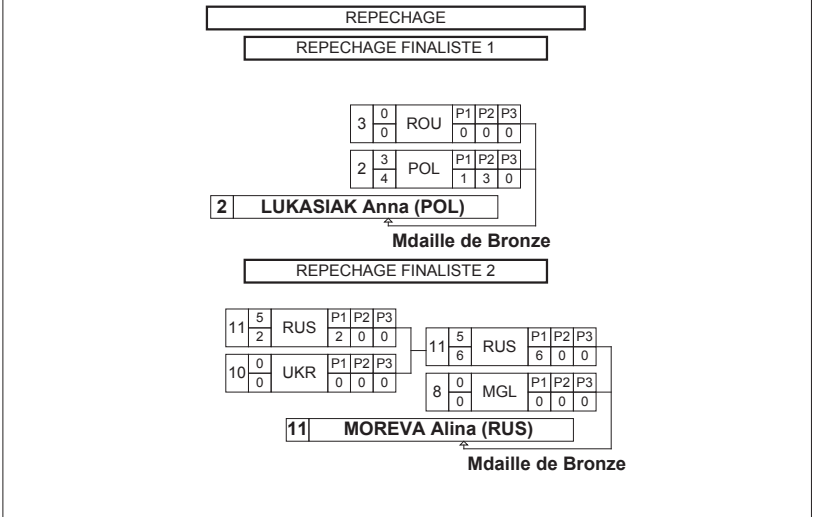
REPECHAGE

REPECHAGE FINALISTE 1

| 3 | 0/0 | ROU | P1 | P2 | P3 |
|---|---|---|---|---|---|
| | | | 0 | 0 | 0 |

| 2 | 3/4 | POL | P1 | P2 | P3 |
|---|---|---|---|---|---|
| | | | 1 | 3 | 0 |

2 LUKASIAK Anna (POL)

Mdaille de Bronze

REPECHAGE FINALISTE 2

| 11 | 5/2 | RUS | P1 | P2 | P3 |
|---|---|---|---|---|---|
| | | | 2 | 0 | 0 |

| 10 | 0/0 | UKR | P1 | P2 | P3 |
|---|---|---|---|---|---|
| | | | 0 | 0 | 0 |

| 11 | 5/6 | RUS | P1 | P2 | P3 |
|---|---|---|---|---|---|
| | | | 6 | 0 | 0 |

| 8 | 0/0 | MGL | P1 | P2 | P3 |
|---|---|---|---|---|---|
| | | | 0 | 0 | 0 |

11 MOREVA Alina (RUS)

Mdaille de Bronze